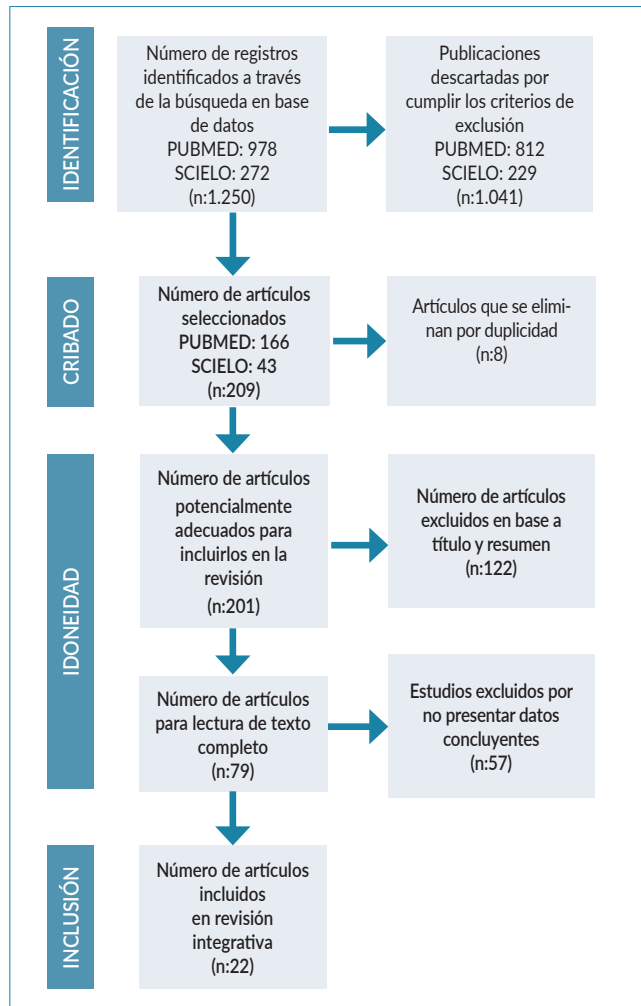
IDENTIFICACIÓN

Número de registros identificados a través de la búsqueda en base de datos
PUBMED: 978
SCIELO: 272
(n:1.250)

Publicaciones descartadas por cumplir los criterios de exclusión
PUBMED: 812
SCIELO: 229
(n:1.041)

CRIBADO

Número de artículos seleccionados
PUBMED: 166
SCIELO: 43
(n:209)

Artículos que se eliminan por duplicidad
(n:8)

IDONEIDAD

Número de artículos potencialmente adecuados para incluirlos en la revisión
(n:201)

Número de artículos excluidos en base a título y resumen
(n:122)

Número de artículos para lectura de texto completo
(n:79)

Estudios excluidos por no presentar datos concluyentes
(n:57)

INCLUSIÓN

Número de artículos incluidos en revisión integrativa
(n:22)